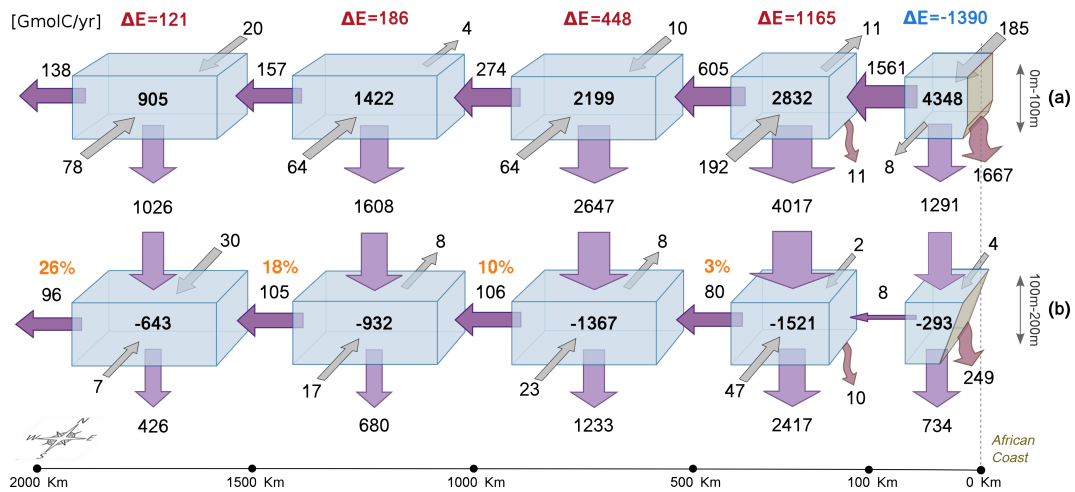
[GmolC/yr]

ΔE=121 ΔE=186 ΔE=448 ΔE=1165 ΔE=-1390

138 20 905 78 1026
157 4 1422 64 1608
274 10 2199 64 2647
605 11 2832 192 11 4017
1561 185 4348 8 1667 1291

0m-100m (a)

26% 30 96 -643 7 426
18% 8 105 -932 17 680
10% 8 106 -1367 23 1233
3% 2 80 -1521 47 10 2417
8 4 -293 249 734

100m-200m (b)

N W E S

African Coast

2000 Km 1500 Km 1000 Km 500 Km 100 Km 0 Km